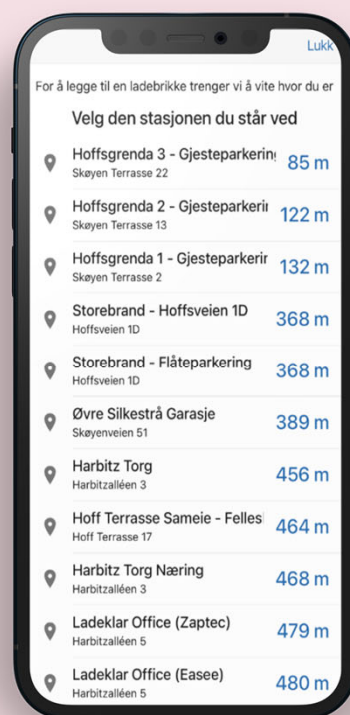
Lukk

For å legge til en ladebrikke trenger vi å vite hvor du er

Velg den stasjonen du står ved

Hoffsgrenda 3 - Gjesteparkering
Skøyen Terrasse 22
85 m

Hoffsgrenda 2 - Gjesteparkerin
Skøyen Terrasse 13
122 m

Hoffsgrenda 1 - Gjesteparkerin
Skøyen Terrasse 2
132 m

Storebrand - Hoffsveien 1D
Hoffsveien 1D
368 m

Storebrand - Flåteparkering
Hoffsveien 1D
368 m

Øvre Silkestrå Garasje
Skøyenveien 51
389 m

Harbitz Torg
Harbitzalléen 3
456 m

Hoff Terrasse Sameie - Felles
Hoff Terrasse 17
464 m

Harbitz Torg Næring
Harbitzalléen 3
468 m

Ladeklar Office (Zaptec)
Harbitzalléen 5
479 m

Ladeklar Office (Easee)
Harbitzalléen 5
480 m